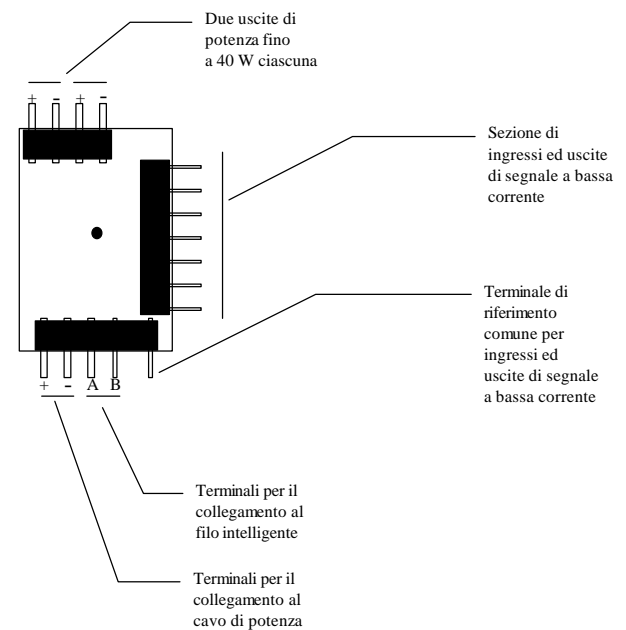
Due uscite di potenza fino a 40 W ciascuna

+ - + -

Sezione di ingressi ed uscite di segnale a bassa corrente

Terminale di riferimento comune per ingressi ed uscite di segnale a bassa corrente

+ - A B

Terminali per il collegamento al filo intelligente

Terminali per il collegamento al cavo di potenza